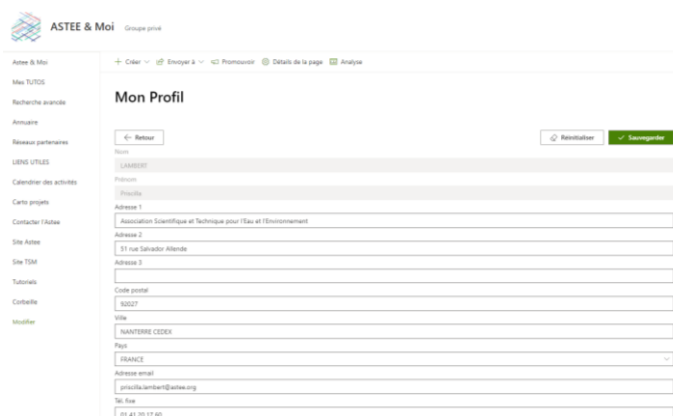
ASTEE & Moi Groupe privé

Astee & Moi
Mes TUTOS
Recherche avancée
Annuaire
Réseaux partenaires
LIENS UTILES
Calendrier des activités
Carto projets
Contacter l'Astee
Site Astee
Site TSM
Tutorials
Corbeille
Modifier

+ Créer ⌵ Envoyer à ⌵ Promouvoir Détails de la page Analyse

Mon Profil

← Retour

Réinitialiser ✓ Sauvegarder

Nom
LAMBERT
Prénom
Priscilla
Adresse 1
Association Scientifique et Technique pour l'Eau et l'Environnement
Adresse 2
51 rue Salvador Allende
Adresse 3

Code postal
92027
Ville
NANTERRE CEDEX
Pays
FRANCE
Adresse email
priscilla.lambert@astee.org
Tél. fixe
01 41 20 17 60